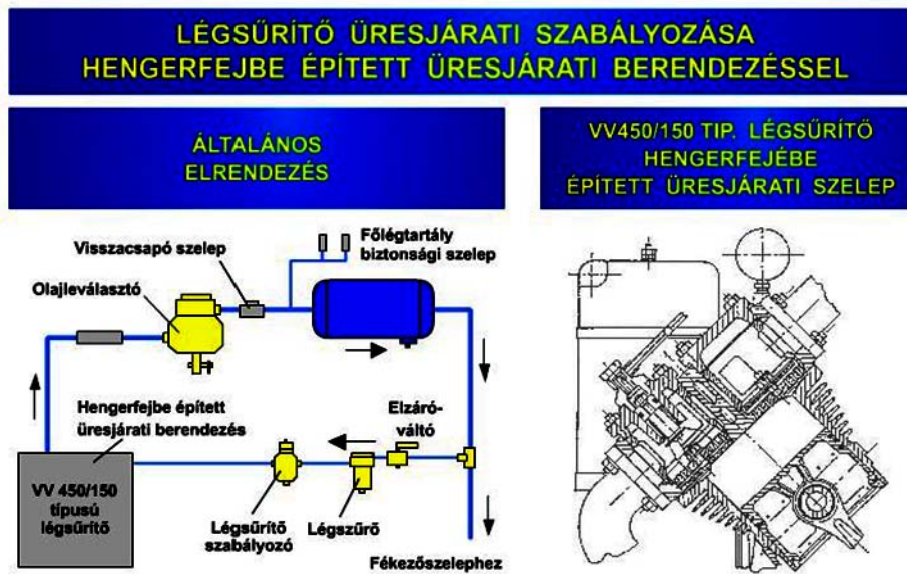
LÉGSŰRÍTŐ ÜRESJÁRATI SZABÁLYOZÁSA
HENGERFEJBE ÉPÍTETT ÜRESJÁRATI BERENDEZÉSSEL

ÁLTALÁNOS
ELRENDEZÉS

VV450/150 TIP. LÉGSŰRÍTŐ
HENGERFEJÉBE
ÉPÍTETT ÜRESJÁRATI SZELEP

Visszacsapó szelep

Főlégtartály
biztonsági szelep

Olajleválasztó

Hengerfejbe épített
üresjárati berendezés

Elzáró-
váltó

VV 450/150
típusú
légsűrítő

Légsűrítő
szabályozó

Légszűrő

Fékezőszelephez